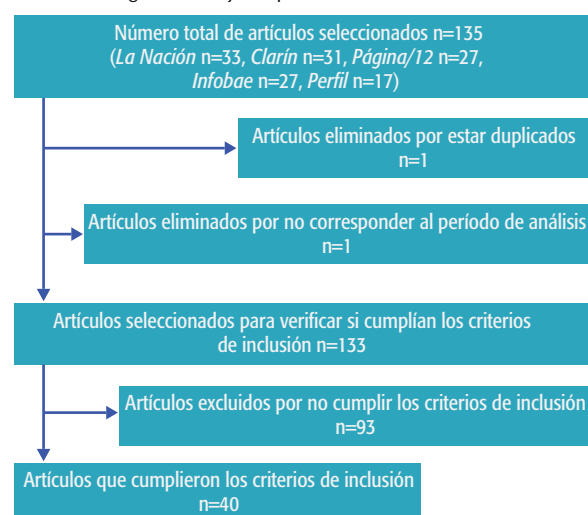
Número total de artículos seleccionados n=135
(*La Nación* n=33, *Clarín* n=31, *Página/12* n=27, *Infobae* n=27, *Perfil* n=17)

Artículos eliminados por estar duplicados
n=1

Artículos eliminados por no corresponder al período de análisis
n=1

Artículos seleccionados para verificar si cumplían los criterios de inclusión n=133

Artículos excluidos por no cumplir los criterios de inclusión
n=93

Artículos que cumplieron los criterios de inclusión
n=40